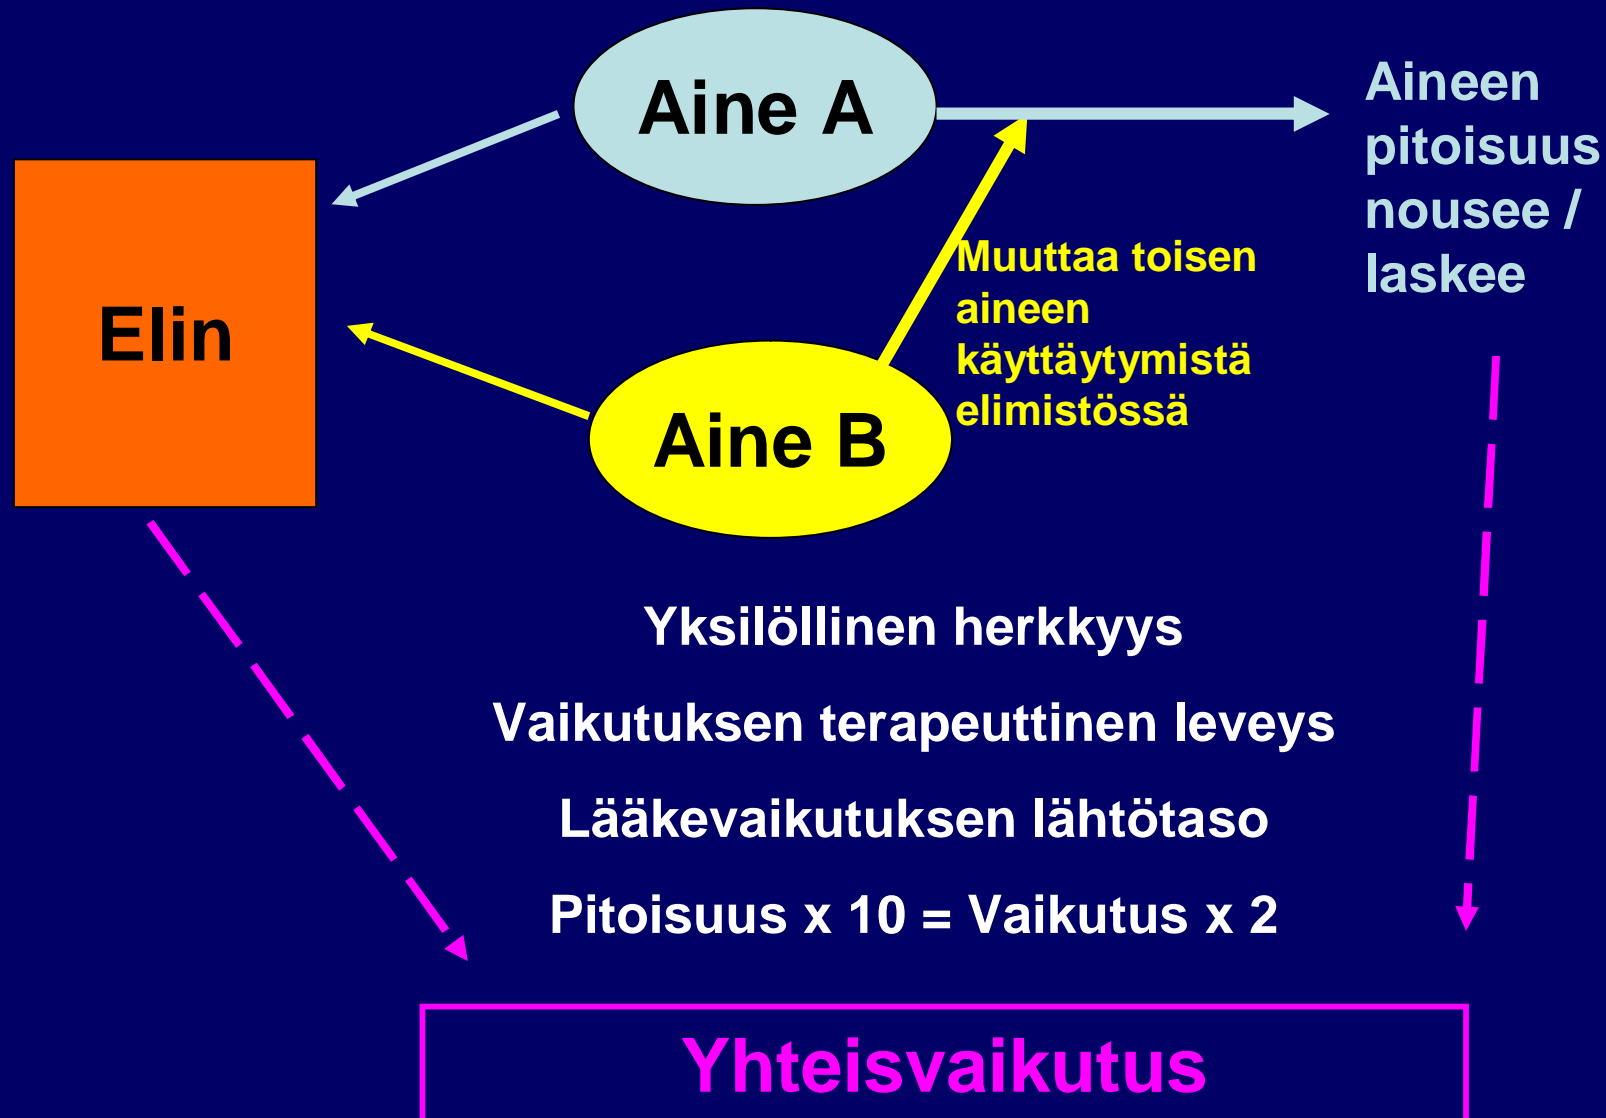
Aine A

Aineen pitoisuus nousee / laskee

Elin

Muuttaa toisen aineen käyttäytymistä elimistössä

Aine B

Yksilöllinen herkkyys

Vaikutuksen terapeuttinen leveys

Lääkevaikutuksen lähtötaso

Pitoisuus x 10 = Vaikutus x 2

Yhteisvaikutus